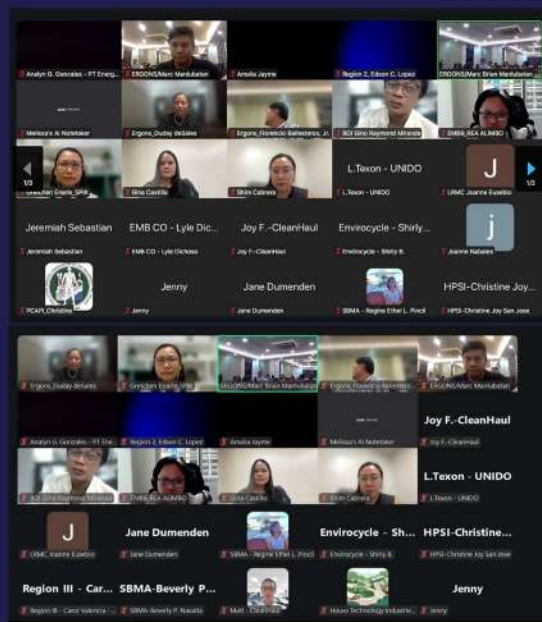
Analyn G. Gonzales - PT Energ...
ERGONS/Marc Manlubatan
Amalia Jayme
Region 2, Edsen C. Lopez
ERGONS/Marc Brian Manlubatan
Melissa's AI Notetaker
Ergons_Dudey deSales
Ergone_Florencio Balesteros, Jr.
BOI Gino Raymond Miranda
EMB_REA ALIMBO
Gretchen Eranie_SPIK
Gina Castillo
Ekim Cabrera
L.Texon - UNIDO
L.Texon - UNIDO
J
URMC Joanne Eusebio
1/3
1/3
Jeremiah Sebastian
Jeremiah Sebastian
EMB CO - Lyle Dic...
EMB CO - Lyle Dickoso
Joy F.-CleanHaul
Joy F.-CleanHaul
Envirocycle - Shirly...
Envirocycle - Shirly B.
j
Joanne Nabales
PCAPI_Christine
Jenny
Jenny
Jane Dumenden
Jane Dumenden
SBMA - Regine Ethel L. Pinoli
HPSI-Christine Joy...
HPSI-Christine Joy San Jose

Ergons_Dudey deSales
Gretchen Eranie_SPIK
ERGONS/Marc Brian Manlubatan
Ergone_Florencio Balesteros...
ERGONS/Marc Manlubatan
Analyn G. Gonzales - PT Ene...
Region 2, Edsen C. Lopez
Amalia Jayme
Melissa's AI Notetaker
Joy F.-CleanHaul
Joy F.-CleanHaul
BOI Gino Raymond Miranda
EMB_REA ALIMBO
Gina Castillo
Ekim Cabrera
L.Texon - UNIDO
L.Texon - UNIDO
J
URMC Joanne Eusebio
Jane Dumenden
Jane Dumenden
SBMA - Regine Ethel L. Pinoli
Envirocycle - Sh...
Envirocycle - Shirly B.
HPSI-Christine...
HPSI-Christine Joy San Jose
Region III - Car...
Region III - Carol Valencia
SBMA-Beverly P...
SBMA-Beverly P. Nacalla
Matt - CleanHaul
Houze Technology Industrie...
Jenny
Jenny